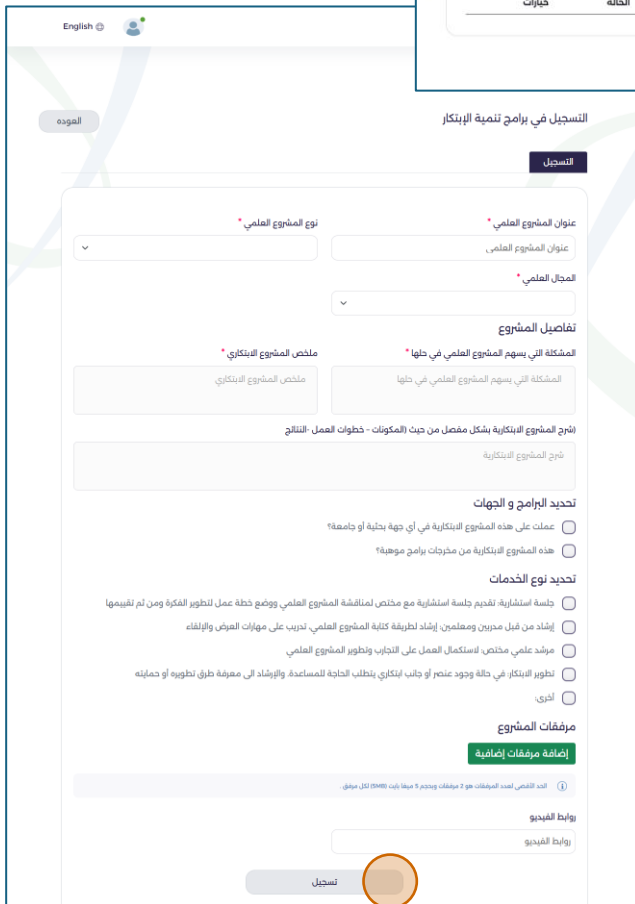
English

الحالة خيارات

التسجيل في برامج تنمية الإبتكار

العوده

التسجيل

عنوان المشروع العلمي *

عنوان المشروع العلمي

نوع المشروع العلمي *

المجال العلمي *

تفاصيل المشروع

المشكلة التي يسهم المشروع العلمي في حلها *

المشكلة التي يسهم المشروع العلمي في حلها

ملخص المشروع الابتكاري *

ملخص المشروع الابتكاري

(شرح المشروع الابتكارية بشكل مفصل من حيث (المكونات - خطوات العمل -النتائج

شرح المشروع الابتكارية

تحديد البرامج و الجهات

عملت على هذه المشروع الابتكارية في أي جهة بحثية أو جامعة؟

هذه المشروع الابتكارية من مخرجات برامج موهبة؟

تحديد نوع الخدمات

جلسة استشارية: تقديم جلسة استشارية مع مختص لمناقشة المشروع العلمي ووضع خطة عمل لتطوير الفكرة ومن ثم تقييمها

إرشاد من قبل مدربين ومعلمين: إرشاد لطريقة كتابة المشروع العلمي، تدريب على مهارات العرض والإلقاء

مرشد علمي مختص: لاستكمال العمل على التجارب وتطوير المشروع العلمي

تطوير الابتكار: في حالة وجود عنصر أو جانب ابتكاري يتطلب الحاجة للمساعدة، والإرشاد الى معرفة طرق تطويره أو حمايته

أخرى:

مرفقات المشروع

إضافة مرفقات إضافية

الحد الأقصى لعدد المرفقات هو 2 مرفقات وبحجم 5 ميغا بايت (5MB) لكل مرفق .

روابط الفيديو

روابط الفيديو

تسجيل